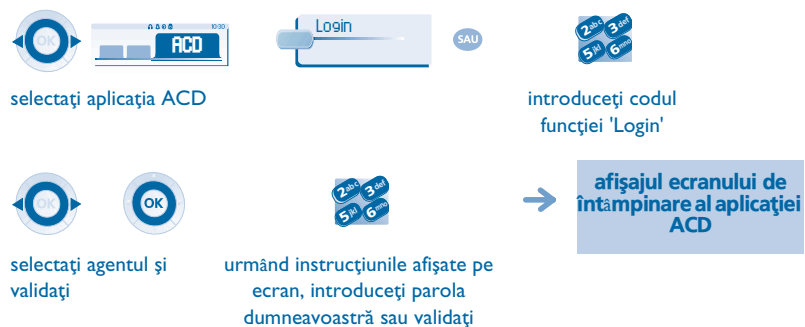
OK

10:00

ACD

Login

SAU

2abc 3def 5jkl 6mno

selectaţi aplicaţia ACD

introduceţi codul funcţiei 'Login'

OK

OK

2abc 3def 5jkl 6mno

afişajul ecranului de întâmpinare al aplicaţiei ACD

selectaţi agentul şi validaţi

urmând instrucţiunile afişate pe ecran, introduceţi parola dumneavoastră sau validaţi